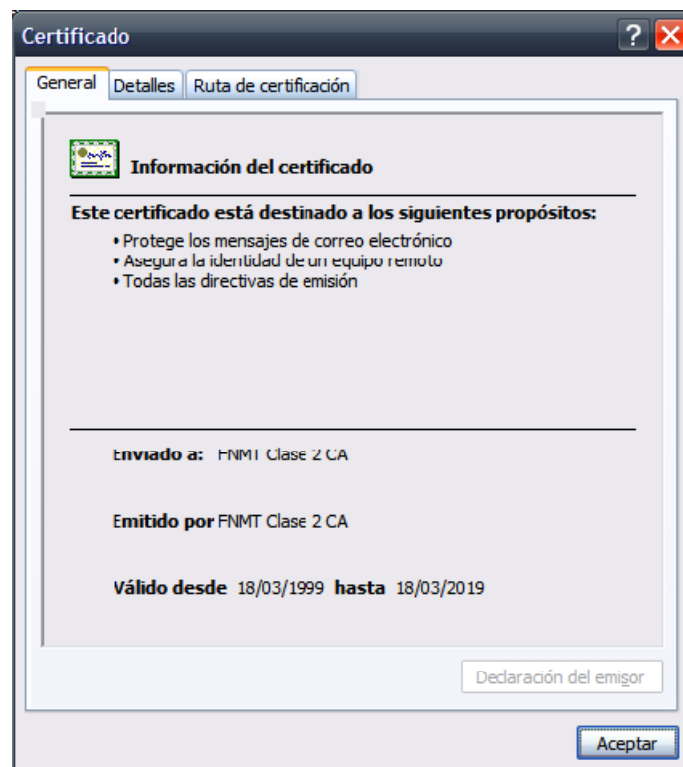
Certificado

?

General | Detalles | Ruta de certificación

Información del certificado

Este certificado está destinado a los siguientes propósitos:

• Protege los mensajes de correo electrónico
• Asegura la identidad de un equipo remoto
• Todas las directivas de emisión

Enviado a: FNMT Clase 2 CA

Emitido por FNMT Clase 2 CA

Válido desde 18/03/1999 hasta 18/03/2019

Declaración del emisor

Aceptar